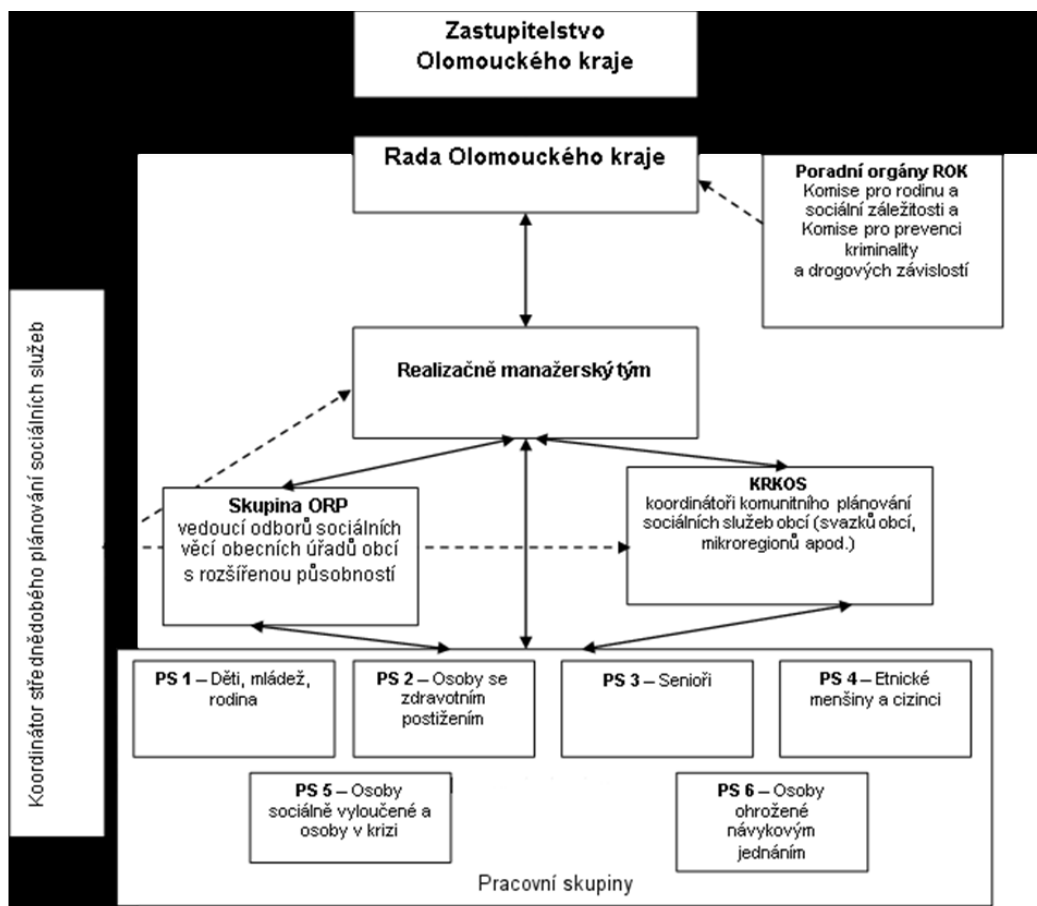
Zastupitelstvo Olomouckého kraje

Rada Olomouckého kraje

Poradní orgány ROK
Komise pro rodinu a sociální záležitosti a Komise pro prevenci kriminality a drogových závislostí

Koordinátor střednědobého plánování sociálních služeb

Realizačně manažerský tým

Skupina ORP
vedoucí odborů sociálních věcí obecních úřadů obcí s rozšířenou působností

KRKOS
koordinátoři komunitního plánování sociálních služeb obcí (svazků obcí, mikroregionů apod.)

PS 1 – Děti, mládež, rodina

PS 2 – Osoby se zdravotním postižením

PS 3 – Senioři

PS 4 – Etnické menšiny a cizinci

PS 5 – Osoby sociálně vyloučené a osoby v krizi

PS 6 – Osoby ohrožené návykovým jednáním

Pracovní skupiny